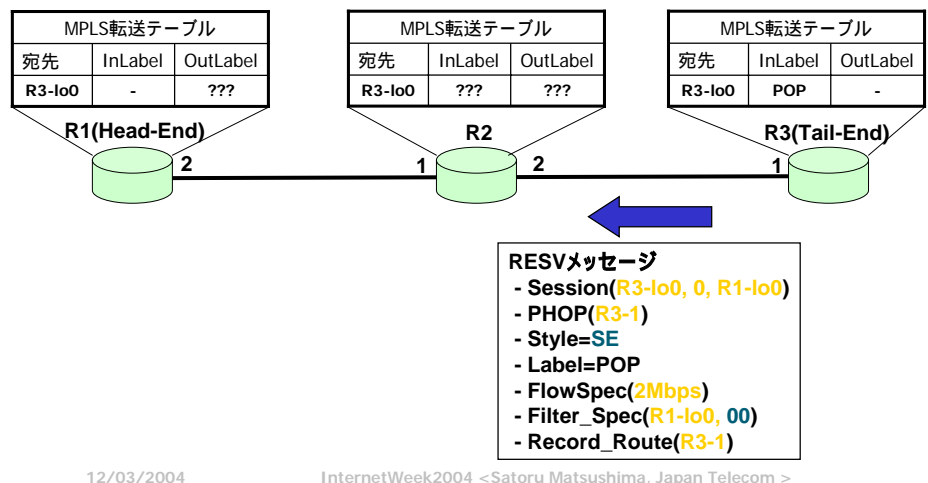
MPLS転送テーブル

| 宛先 | InLabel | OutLabel |
|---|---|---|
| R3-lo0 | - | ??? |

MPLS転送テーブル

| 宛先 | InLabel | OutLabel |
|---|---|---|
| R3-lo0 | ??? | ??? |

MPLS転送テーブル

| 宛先 | InLabel | OutLabel |
|---|---|---|
| R3-lo0 | POP | - |

R1(Head-End)

2

R2

1

2

R3(Tail-End)

1

RESVメッセージ
- Session(R3-lo0, 0, R1-lo0)
- PHOP(R3-1)
- Style=SE
- Label=POP
- FlowSpec(2Mbps)
- Filter_Spec(R1-lo0, 00)
- Record_Route(R3-1)

12/03/2004

InternetWeek2004 <Satoru Matsushima, Japan Telecom >